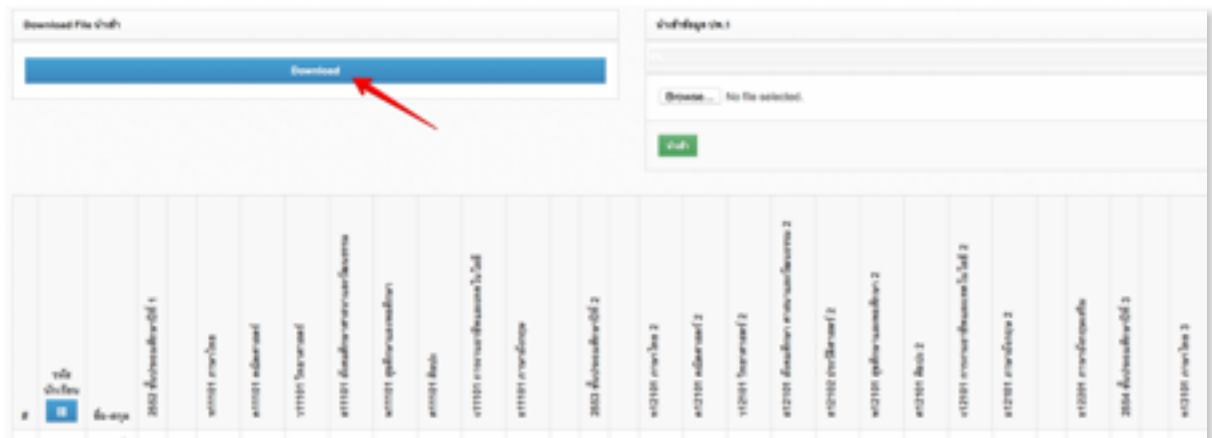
Download File นำเข้า

Download

นำเข้าข้อมูล ปพ.1

Browse... No file selected.

นำเข้า

| # | รหัสนักเรียน | ชื่อ-สกุล | 2562 ชั่วโมงเรียนปีที่ 1 | | ท11101 ภาษาไทย | ค11101 คณิตศาสตร์ | ว11101 วิทยาศาสตร์ | ส11101 สังคมศึกษาศาสนาและวัฒนธรรม | พ11101 สุขศึกษาและพลศึกษา | ศ11101 ศิลปะ | ง11101 การงานอาชีพและเทคโนโลยี | อ11101 ภาษาอังกฤษ | | 2563 ชั่วโมงเรียนปีที่ 2 | | ท12101 ภาษาไทย 2 | ค12101 คณิตศาสตร์ 2 | ว12101 วิทยาศาสตร์ 2 | ส12101 สังคมศึกษา ศาสนาและวัฒนธรรม 2 | ส12102 ประวัติศาสตร์ 2 | พ12101 สุขศึกษาและพลศึกษา 2 | ศ12101 ศิลปะ 2 | ง12101 การงานอาชีพและเทคโนโลยี 2 | อ12101 ภาษาอังกฤษ 2 | | อ12201 ภาษาอังกฤษเสริม | 2564 ชั่วโมงเรียนปีที่ 3 | | ท13101 ภาษาไทย 3 |